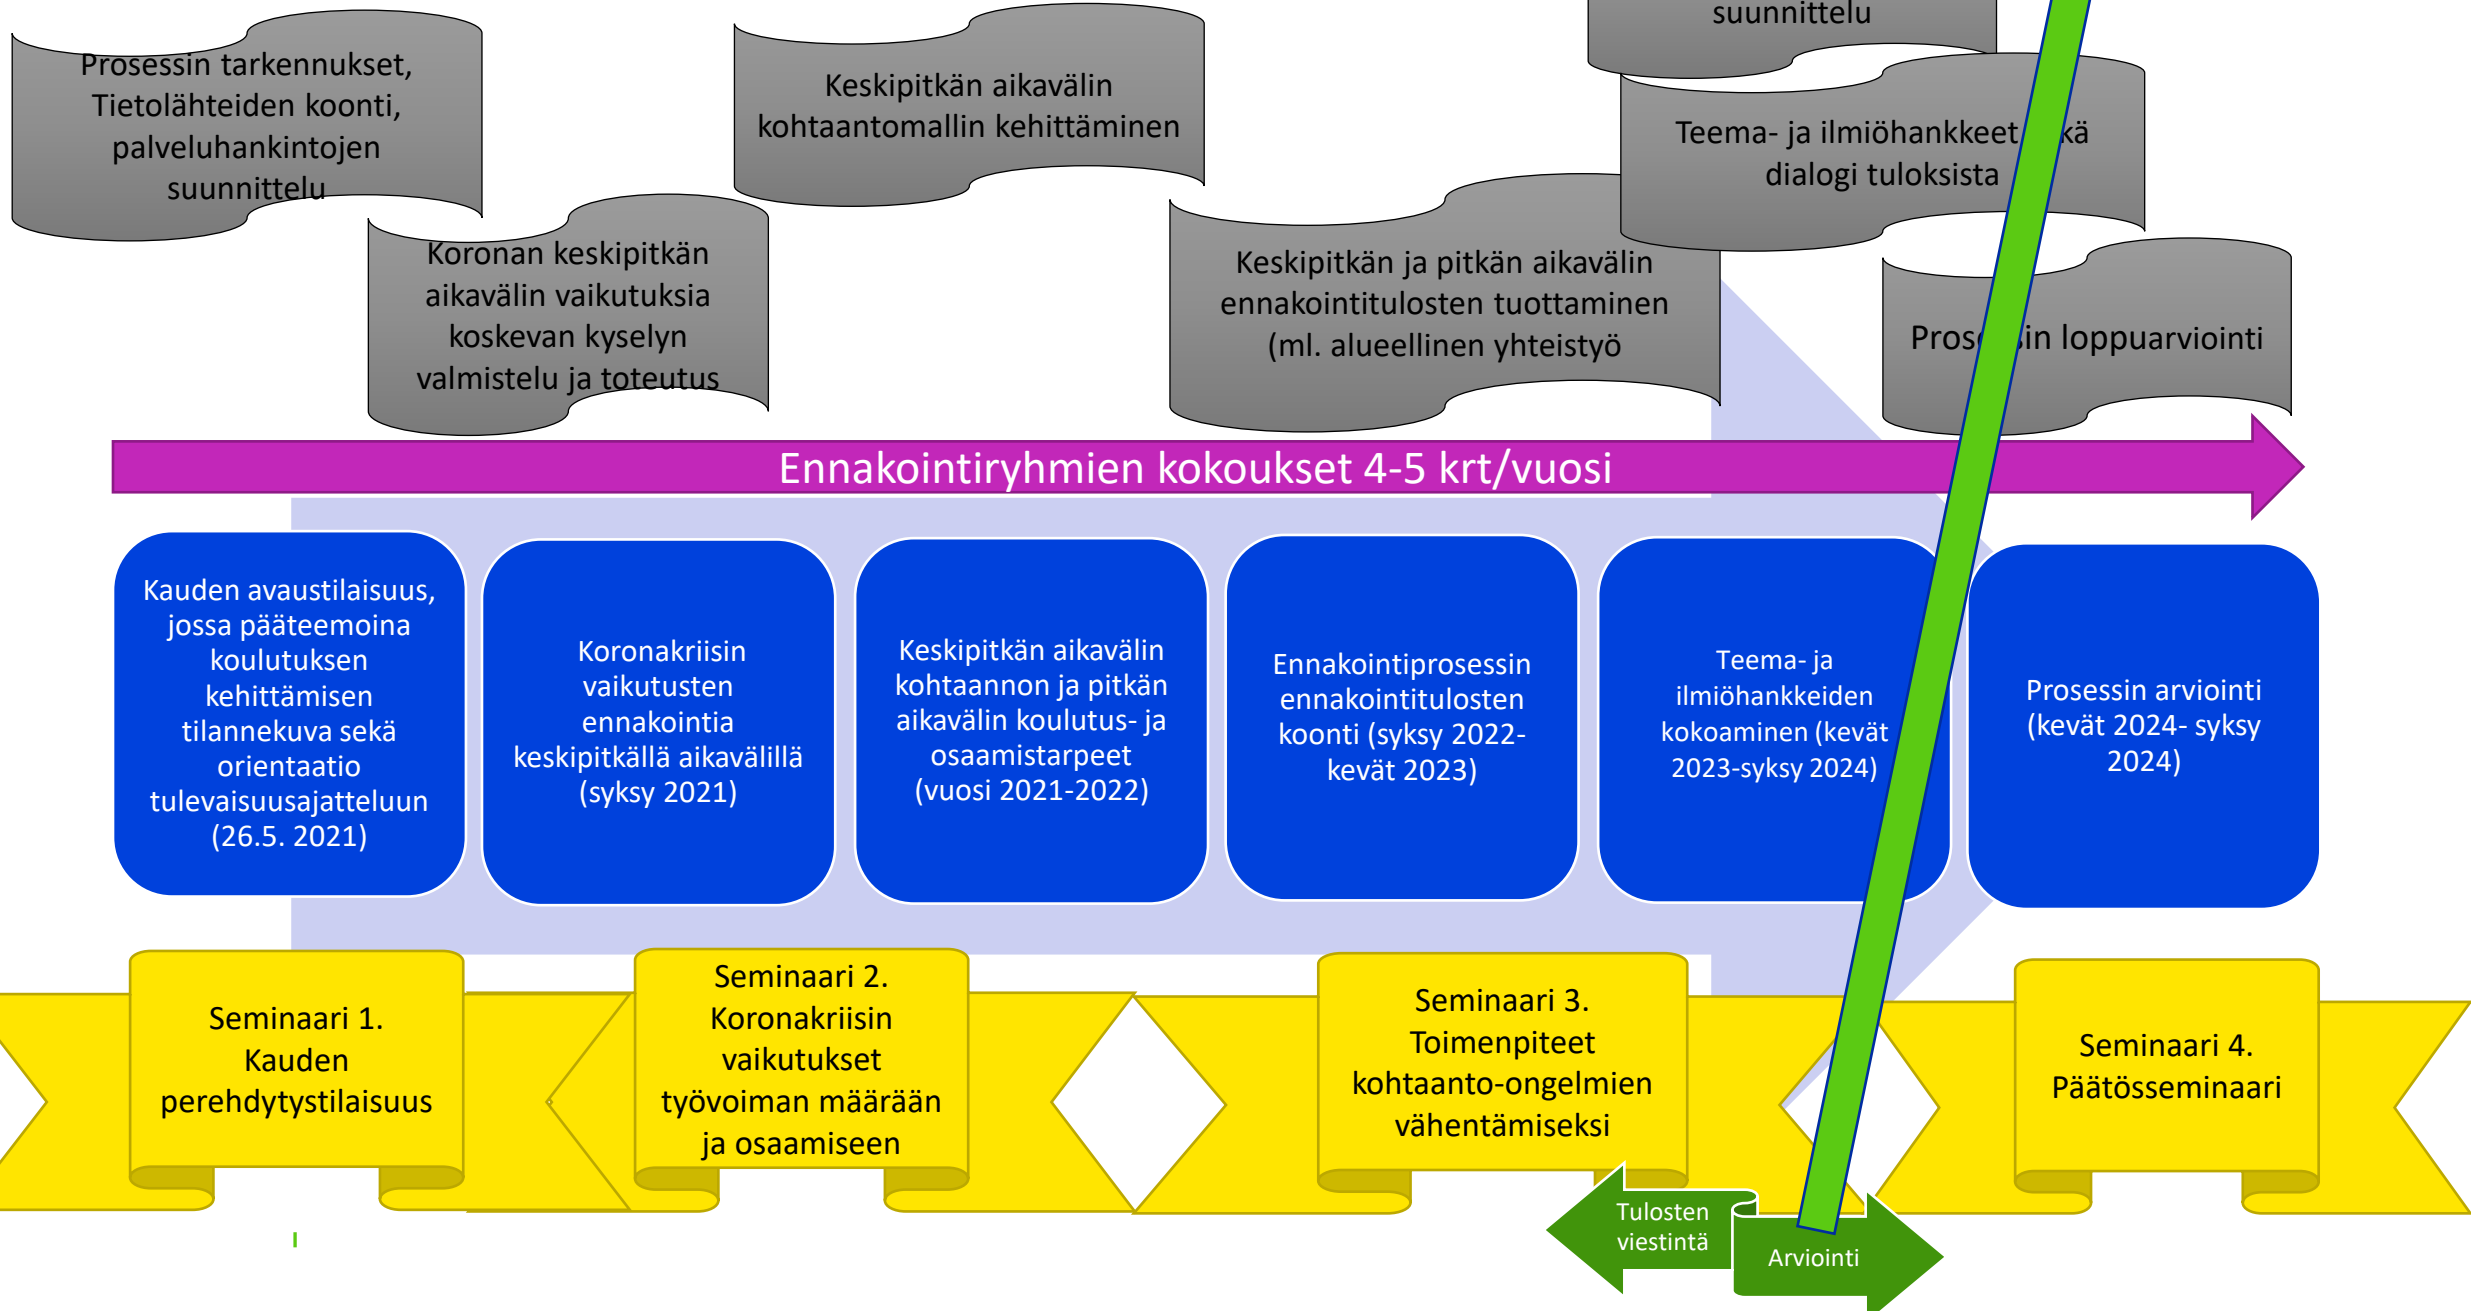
Prosessin tarkennukset, Tietolähteiden koonti, palveluhankintojen suunnittelu

Koronan keskipitkän aikavälin vaikutuksia koskevan kyselyn valmistelu ja toteutus

Keskipitkän aikavälin kohtaantomallin kehittäminen

Keskipitkän ja pitkän aikavälin ennakointitulosten tuottaminen (ml. alueellinen yhteistyö

suunnittelu

Teema- ja ilmiöhankkeet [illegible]kä dialogi tuloksista

Pros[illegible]in loppuarviointi

Ennakointiryhmien kokoukset 4-5 krt/vuosi

Kauden avaustilaisuus, jossa pääteemoina koulutuksen kehittämisen tilannekuva sekä orientaatio tulevaisuusajatteluun (26.5. 2021)

Koronakriisin vaikutusten ennakointia keskipitkällä aikavälillä (syksy 2021)

Keskipitkän aikavälin kohtaannon ja pitkän aikavälin koulutus- ja osaamistarpeet (vuosi 2021-2022)

Ennakointiprosessin ennakointitulosten koonti (syksy 2022- kevät 2023)

Teema- ja ilmiöhankkeiden kokoaminen (kevät 2023-syksy 2024)

Prosessin arviointi (kevät 2024- syksy 2024)

Seminaari 1. Kauden perehdytystilaisuus

Seminaari 2. Koronakriisin vaikutukset työvoiman määrään ja osaamiseen

Seminaari 3. Toimenpiteet kohtaanto-ongelmien vähentämiseksi

Seminaari 4. Päätösseminaari

Tulosten viestintä

Arviointi